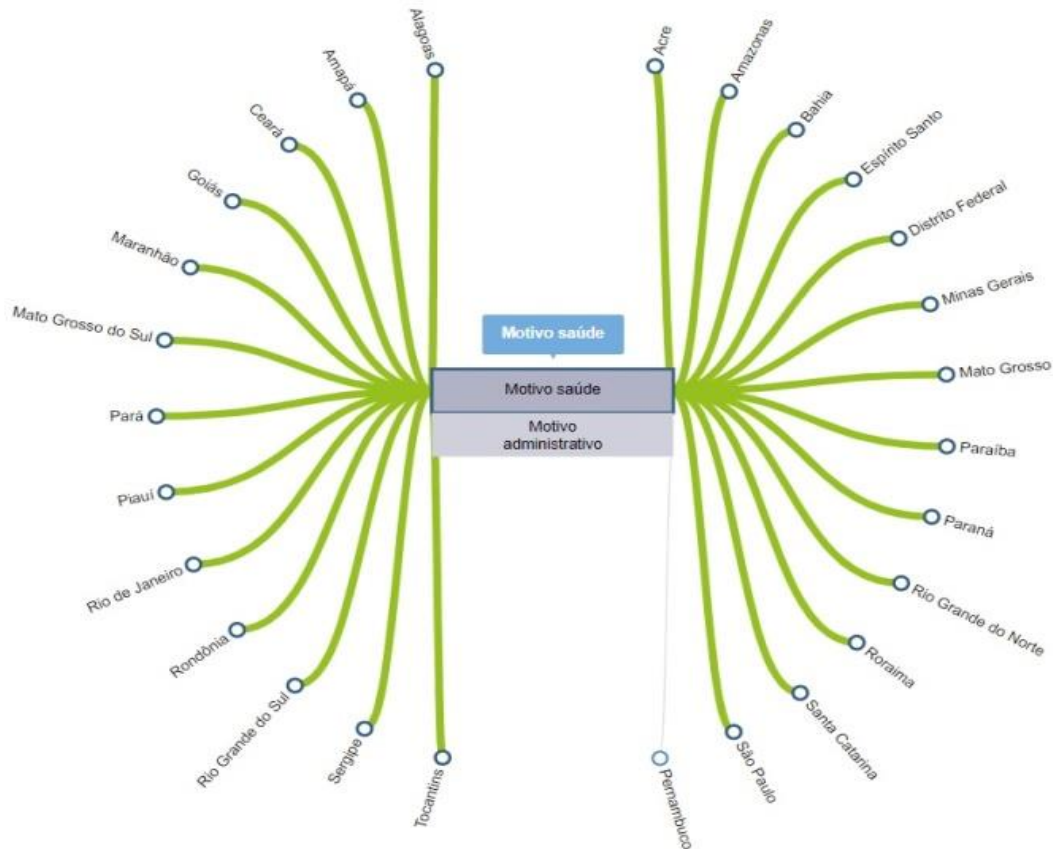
Alagoas
Amapá
Ceará
Goiás
Maranhão
Mato Grosso do Sul
Pará
Piauí
Rio de Janeiro
Rondônia
Rio Grande do Sul
Sergipe
Tocantins

Acre
Amazonas
Bahia
Espírito Santo
Distrito Federal
Minas Gerais
Mato Grosso
Paraíba
Paraná
Rio Grande do Norte
Roraima
Santa Catarina
São Paulo
Pernambuco

Motivo saúde

Motivo saúde
Motivo administrativo